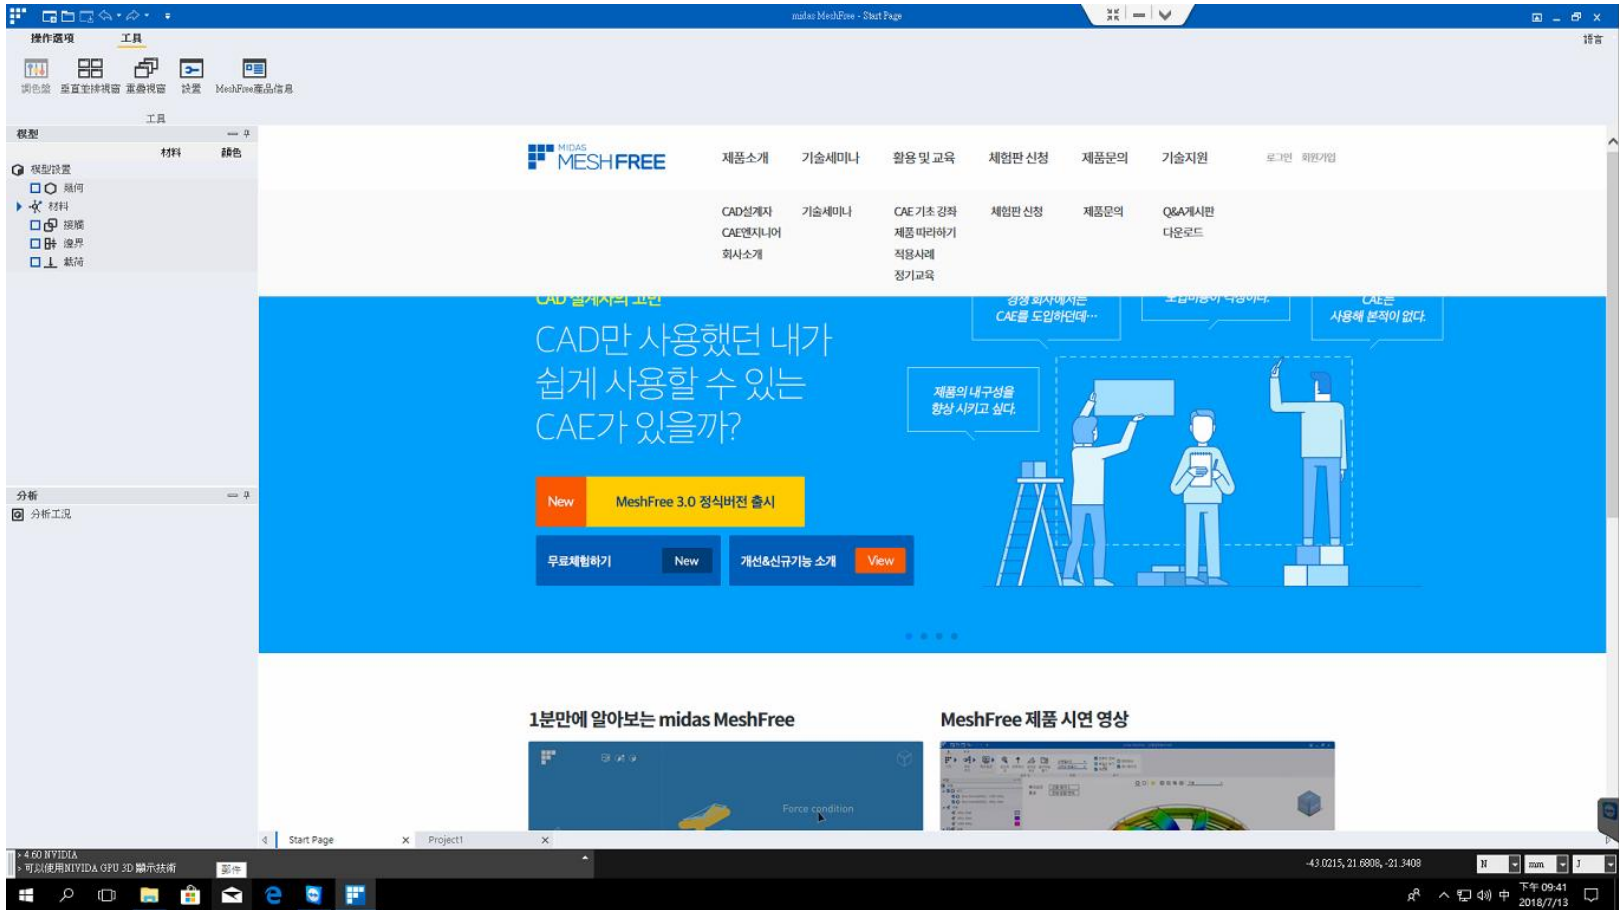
midas MeshFree - Start Page

操作選項 工具

語言

調色盤 垂直並排視窗 重疊視窗 設置 MeshFree產品信息

工具

模型

材料 顏色

模型設置

幾何

材料

接觸

邊界

載荷

分析

分析工況

MIDAS MESHFREE

제품소개 기술세미나 활용 및 교육 체험판 신청 제품문의 기술지원 로그인 회원가입

CAD설계자 CAE엔지니어 회사소개

기술세미나

CAE 기초 강좌 제품 따라하기 적용사례 정기교육

체험판 신청

제품문의

Q&A게시판 다운로드

CAD 설계자의 고민

CAD만 사용했던 내가 쉽게 사용할 수 있는 CAE가 있을까?

CAE를 도입하던데…

사용해 본적이 없다.

제품의 내구성을 향상 시키고 싶다.

New MeshFree 3.0 정식버전 출시

무료체험하기 New

개선&신규기능 소개 View

1분만에 알아보는 midas MeshFree

Force condition

MeshFree 제품 시연 영상

Start Page

Project1

> 4.60 NVIDIA
> 可以使用NIVIDA GPU 3D 顯示技術

繁作

-43.0215, 21.6808, -21.3408

N mm J

下午 09:41
2018/7/13